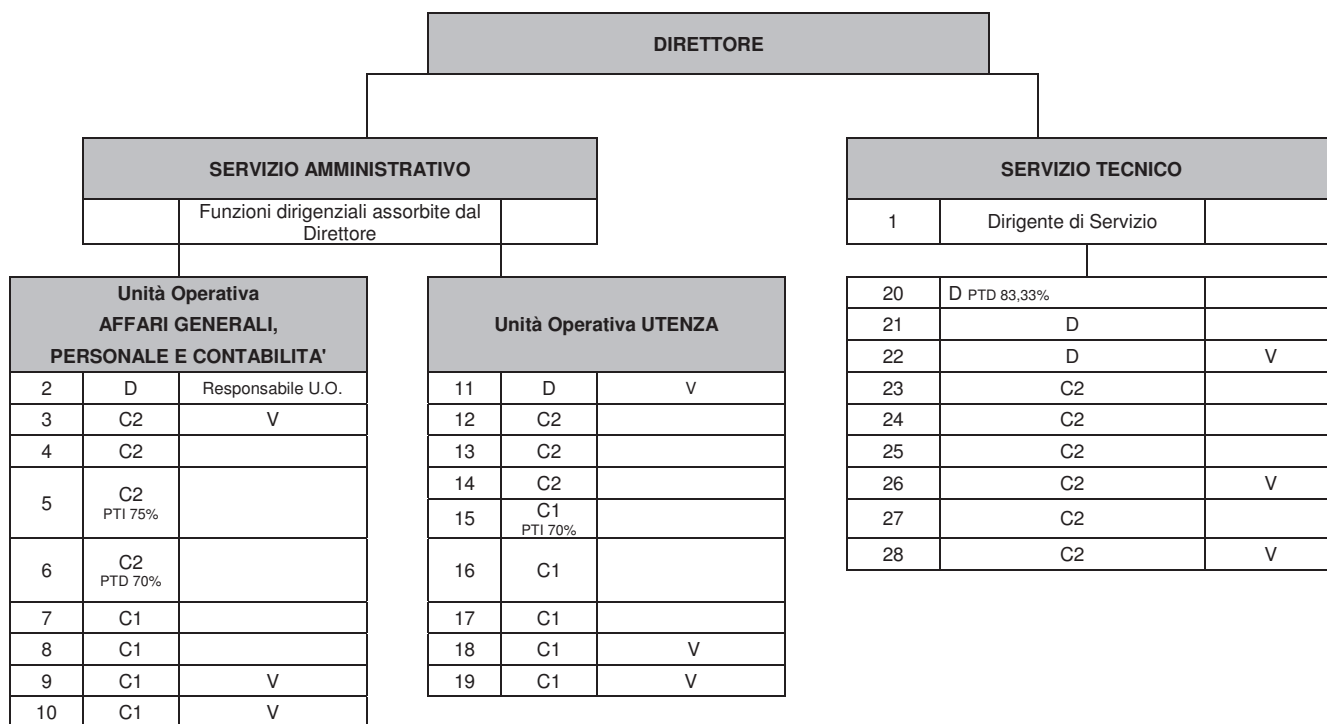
DIRETTORE

SERVIZIO AMMINISTRATIVO

| | Funzioni dirigenziali assorbite dal Direttore | |
|---|---|---|

Unità Operativa AFFARI GENERALI, PERSONALE E CONTABILITA'

| | | |
|---|---|---|
| 2 | D | Responsabile U.O. |
| 3 | C2 | V |
| 4 | C2 | |
| 5 | C2 PTI 75% | |
| 6 | C2 PTD 70% | |
| 7 | C1 | |
| 8 | C1 | |
| 9 | C1 | V |
| 10 | C1 | V |

Unità Operativa UTENZA

| | | |
|---|---|---|
| 11 | D | V |
| 12 | C2 | |
| 13 | C2 | |
| 14 | C2 | |
| 15 | C1 PTI 70% | |
| 16 | C1 | |
| 17 | C1 | |
| 18 | C1 | V |
| 19 | C1 | V |

SERVIZIO TECNICO

| | | |
|---|---|---|
| 1 | Dirigente di Servizio | |

| | | |
|---|---|---|
| 20 | D PTD 83,33% | |
| 21 | D | |
| 22 | D | V |
| 23 | C2 | |
| 24 | C2 | |
| 25 | C2 | |
| 26 | C2 | V |
| 27 | C2 | |
| 28 | C2 | V |